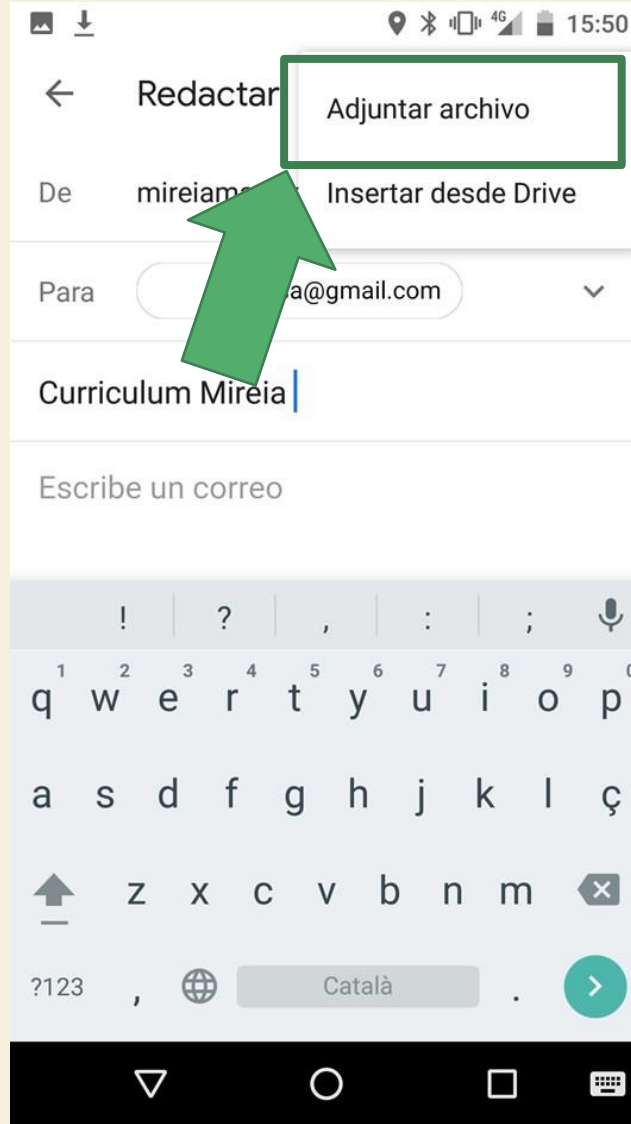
4G 15:50

Redactar

Adjuntar archivo

De mireiam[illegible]

Insertar desde Drive

Para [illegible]a@gmail.com

Curriculum Mireia

Escribe un correo

! ? , : ;

1 2 3 4 5 6 7 8 9
q w e r t y u i o p

a s d f g h j k l ç

z x c v b n m

?123 , Català .